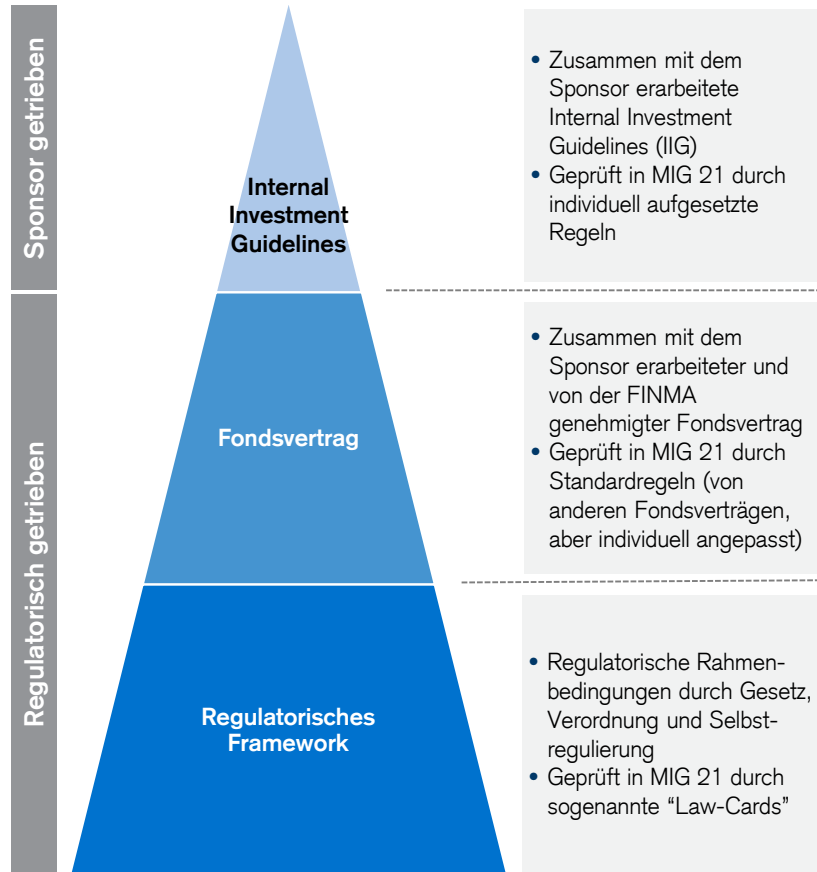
Sponsor getrieben

Regulatorisch getrieben

Internal Investment Guidelines

Fondsvertrag

Regulatorisches Framework

• Zusammen mit dem Sponsor erarbeitete Internal Investment Guidelines (IIG)
• Geprüft in MIG 21 durch individuell aufgesetzte Regeln

• Zusammen mit dem Sponsor erarbeiteter und von der FINMA genehmigter Fondsvertrag
• Geprüft in MIG 21 durch Standardregeln (von anderen Fondsverträgen, aber individuell angepasst)

• Regulatorische Rahmenbedingungen durch Gesetz, Verordnung und Selbstregulierung
• Geprüft in MIG 21 durch sogenannte “Law-Cards”